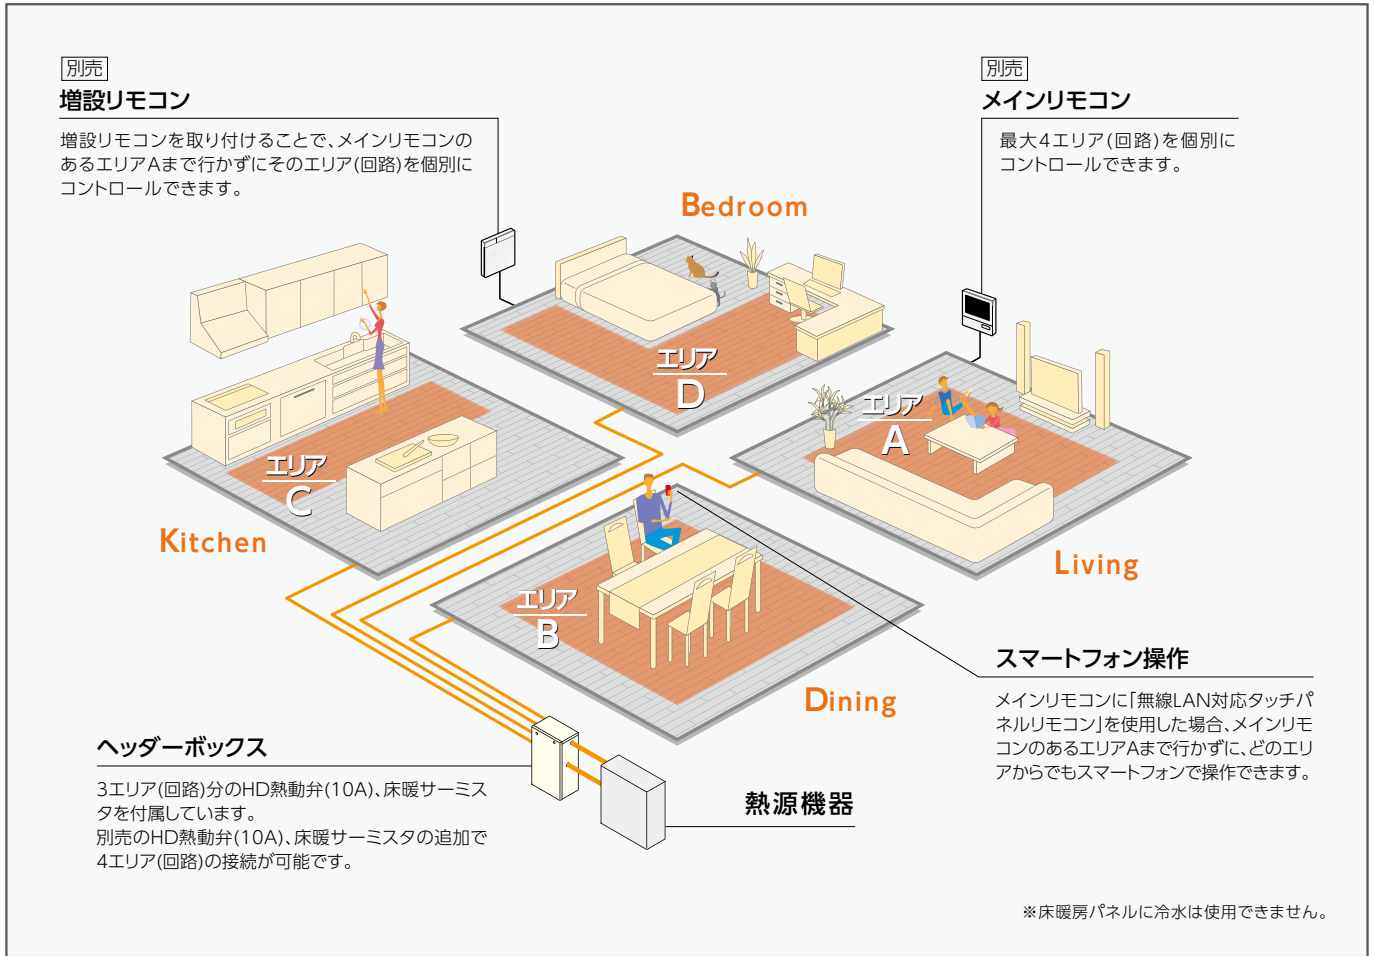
別売
増設リモコン

増設リモコンを取り付けることで、メインリモコンのあるエリアAまで行かずにそのエリア(回路)を個別にコントロールできます。

別売
メインリモコン

最大4エリア(回路)を個別にコントロールできます。

Bedroom

エリア
D

エリア
A

エリア
C

Kitchen

Living

エリア
B

Dining

スマートフォン操作

メインリモコンに「無線LAN対応タッチパネルリモコン」を使用した場合、メインリモコンのあるエリアAまで行かずに、どのエリアからでもスマートフォンで操作できます。

ヘッダーボックス

3エリア(回路)分のHD熱動弁(10A)、床暖サーミスタを付属しています。
別売のHD熱動弁(10A)、床暖サーミスタの追加で4エリア(回路)の接続が可能です。

熱源機器

※床暖房パネルに冷水は使用できません。